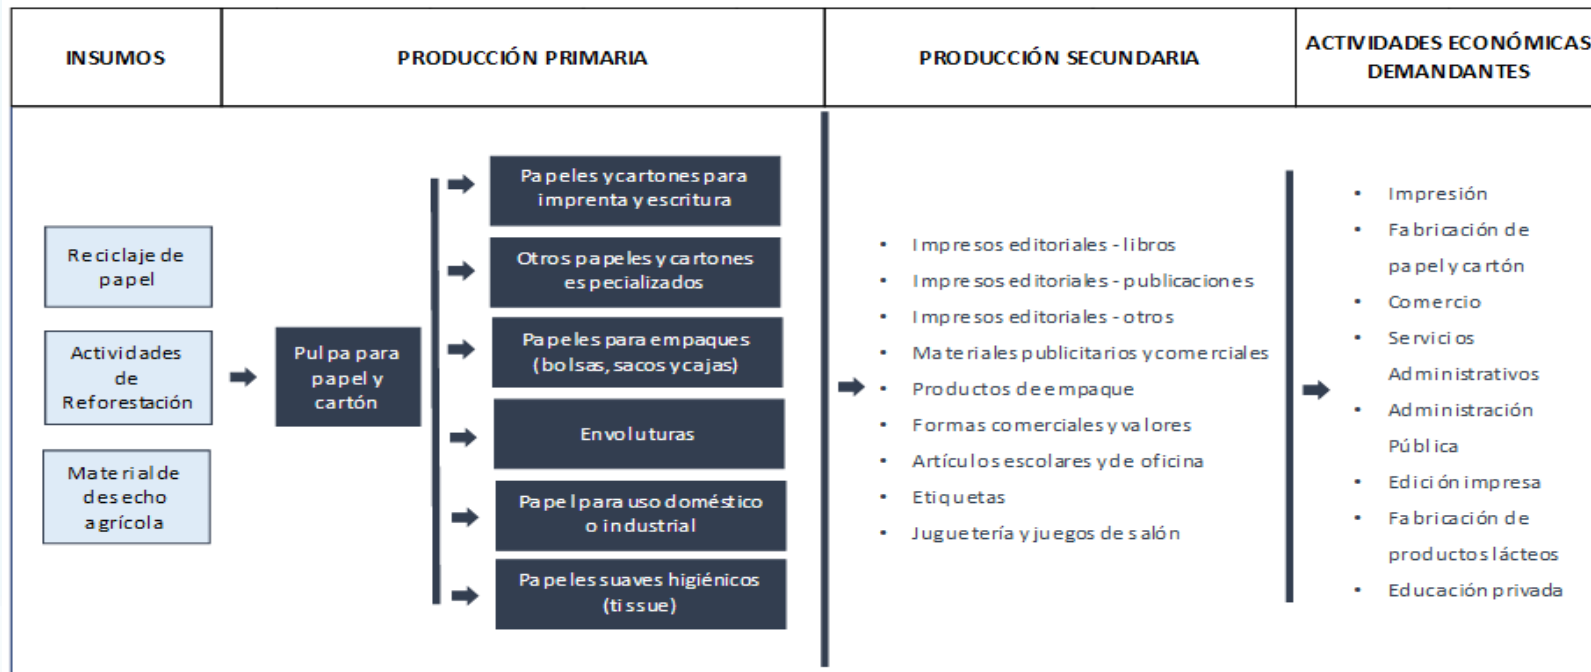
| INSUMOS | PRODUCCIÓN PRIMARIA | PRODUCCIÓN SECUNDARIA | ACTIVIDADES ECONÓMICAS DEMANDANTES |
|---|---|---|---|

Reciclaje de papel

Actividades de Reforestación

Material de desecho agrícola

Pulpa para papel y cartón

Papeles y cartones para imprenta y escritura

Otros papeles y cartones especializados

Papeles para empaques (bolsas, sacos y cajas)

Envolturas

Papel para uso doméstico o industrial

Papeles suaves higiénicos (tissue)

- Impresos editoriales - libros
- Impresos editoriales - publicaciones
- Impresos editoriales - otros
- Materiales publicitarios y comerciales
- Productos de empaque
- Formas comerciales y valores
- Artículos escolares y de oficina
- Etiquetas
- Juguetería y juegos de salón

- Impresión
- Fabricación de papel y cartón
- Comercio
- Servicios Administrativos
- Administración Pública
- Edición impresa
- Fabricación de productos lácteos
- Educación privada